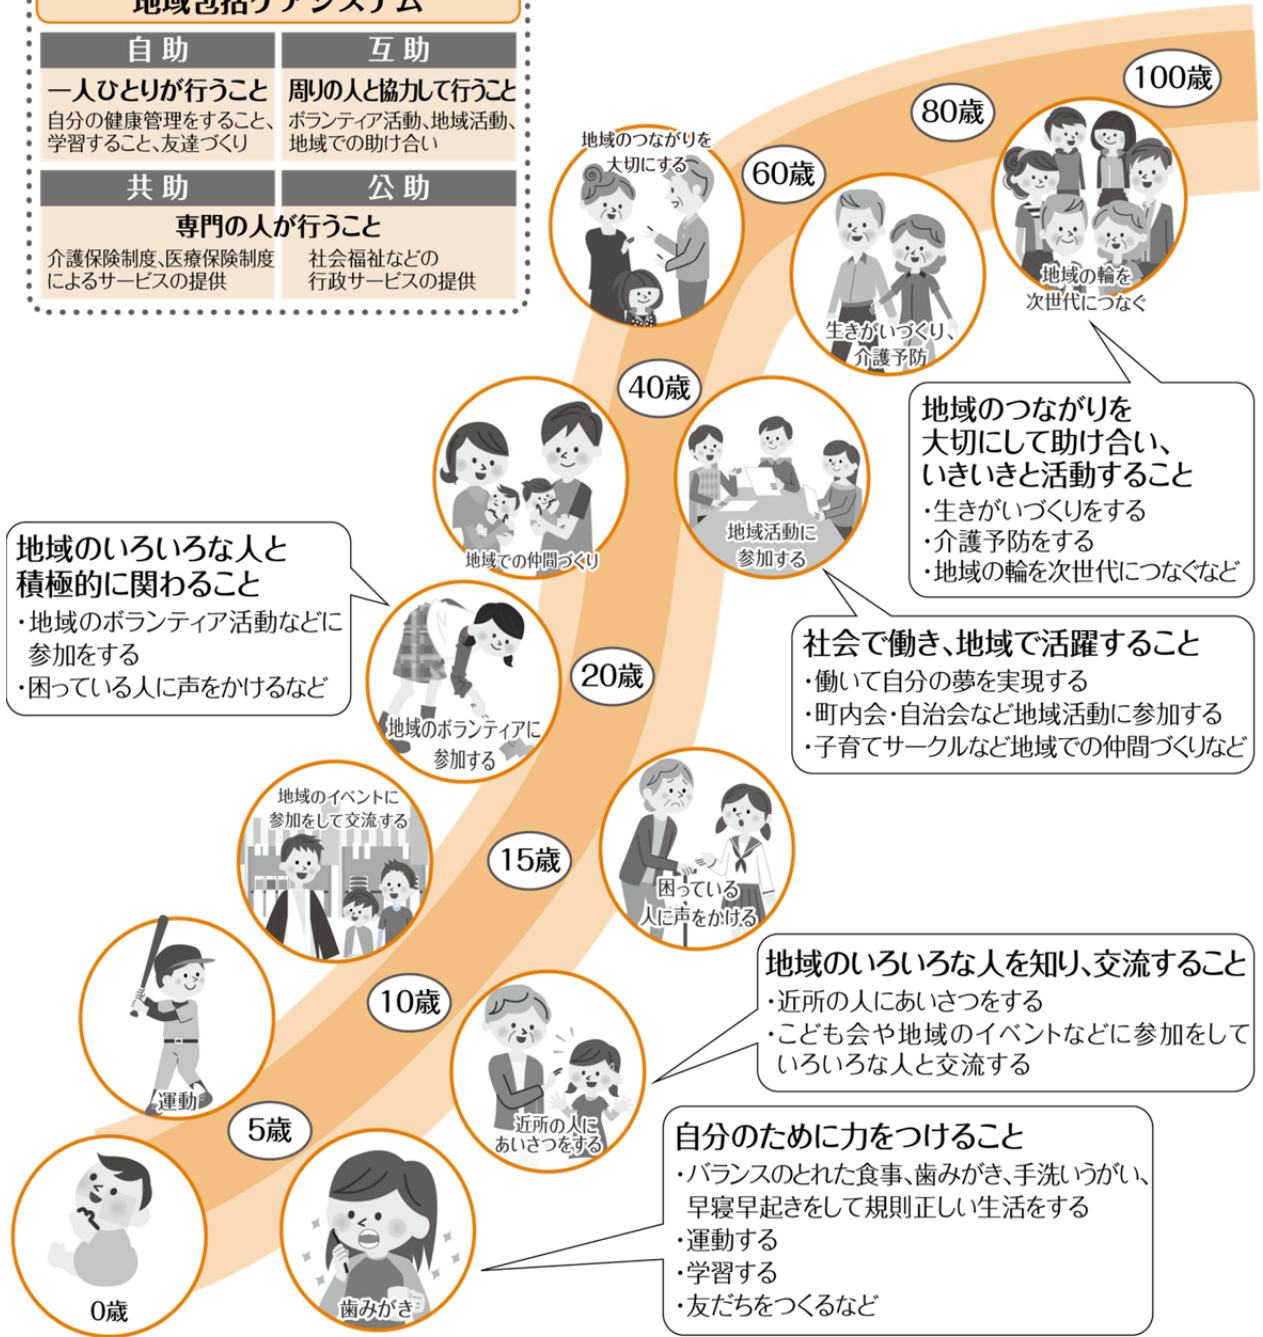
地域包括ケアシステム

| 自助 | 互助 |
|---|---|
| 一人ひとりが行うこと | 周りの人と協力して行うこと |
| 自分の健康管理をすること、学習すること、友達づくり | ボランティア活動、地域活動、地域での助け合い |

| 共助 | 公助 |
|---|---|
| 専門の人が行うこと | |
| 介護保険制度、医療保険制度によるサービスの提供 | 社会福祉などの行政サービスの提供 |

100歳
80歳
60歳
地域のつながりを大切にする
生きがいづくり、介護予防
地域の輪を次世代につなぐ

地域のつながりを大切にして助け合い、いきいきと活動すること
・生きがいづくりをする
・介護予防をする
・地域の輪を次世代につなぐなど

40歳
地域での仲間づくり
地域活動に参加する

地域のいろいろな人と積極的に関わること
・地域のボランティア活動などに参加をする
・困っている人に声をかけるなど

20歳
地域のボランティアに参加する

社会で働き、地域で活躍すること
・働いて自分の夢を実現する
・町内会・自治会など地域活動に参加する
・子育てサークルなど地域での仲間づくりなど

地域のイベントに参加をして交流する
15歳
困っている人に声をかける

地域のいろいろな人を知り、交流すること
・近所の人にあいさつをする
・こども会や地域のイベントなどに参加をしていろいろな人と交流する

10歳
運動
近所の人にあいさつをする
5歳

自分のために力をつけること
・バランスのとれた食事、歯みがき、手洗いうがい、早寝早起きをして規則正しい生活をする
・運動する
・学習する
・友だちをつくるなど

0歳
歯みがき